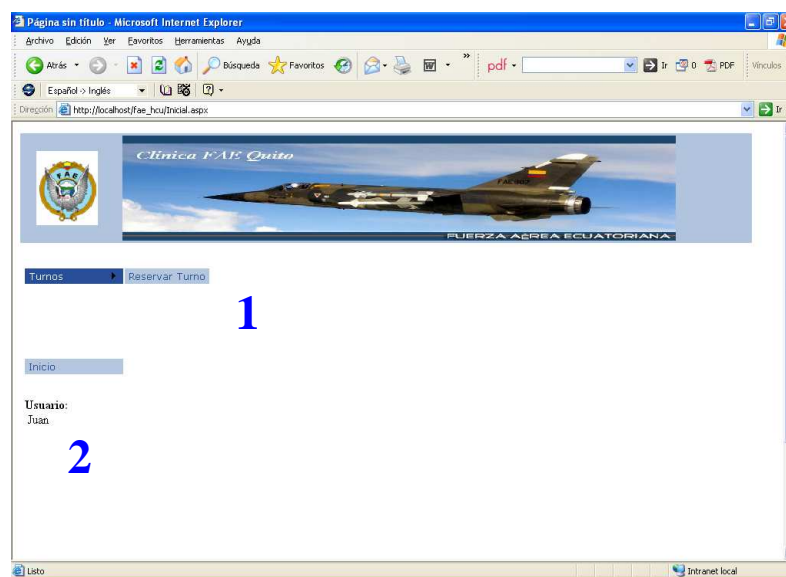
Página sin título - Microsoft Internet Explorer

Archivo Edición Ver Favoritos Herramientas Ayuda

Atrás Búsqueda Favoritos pdf Ir 0 PDF Vínculos

Español -> Inglés

Dirección http://localhost/fae_hcu/Inicial.aspx Ir

Clinica FAE Quito

FAE

FUERZA AÉREA ECUATORIANA

Turnos Reservar Turno

1

Inicio

Usuario:
Juan

2

Listo Intranet local